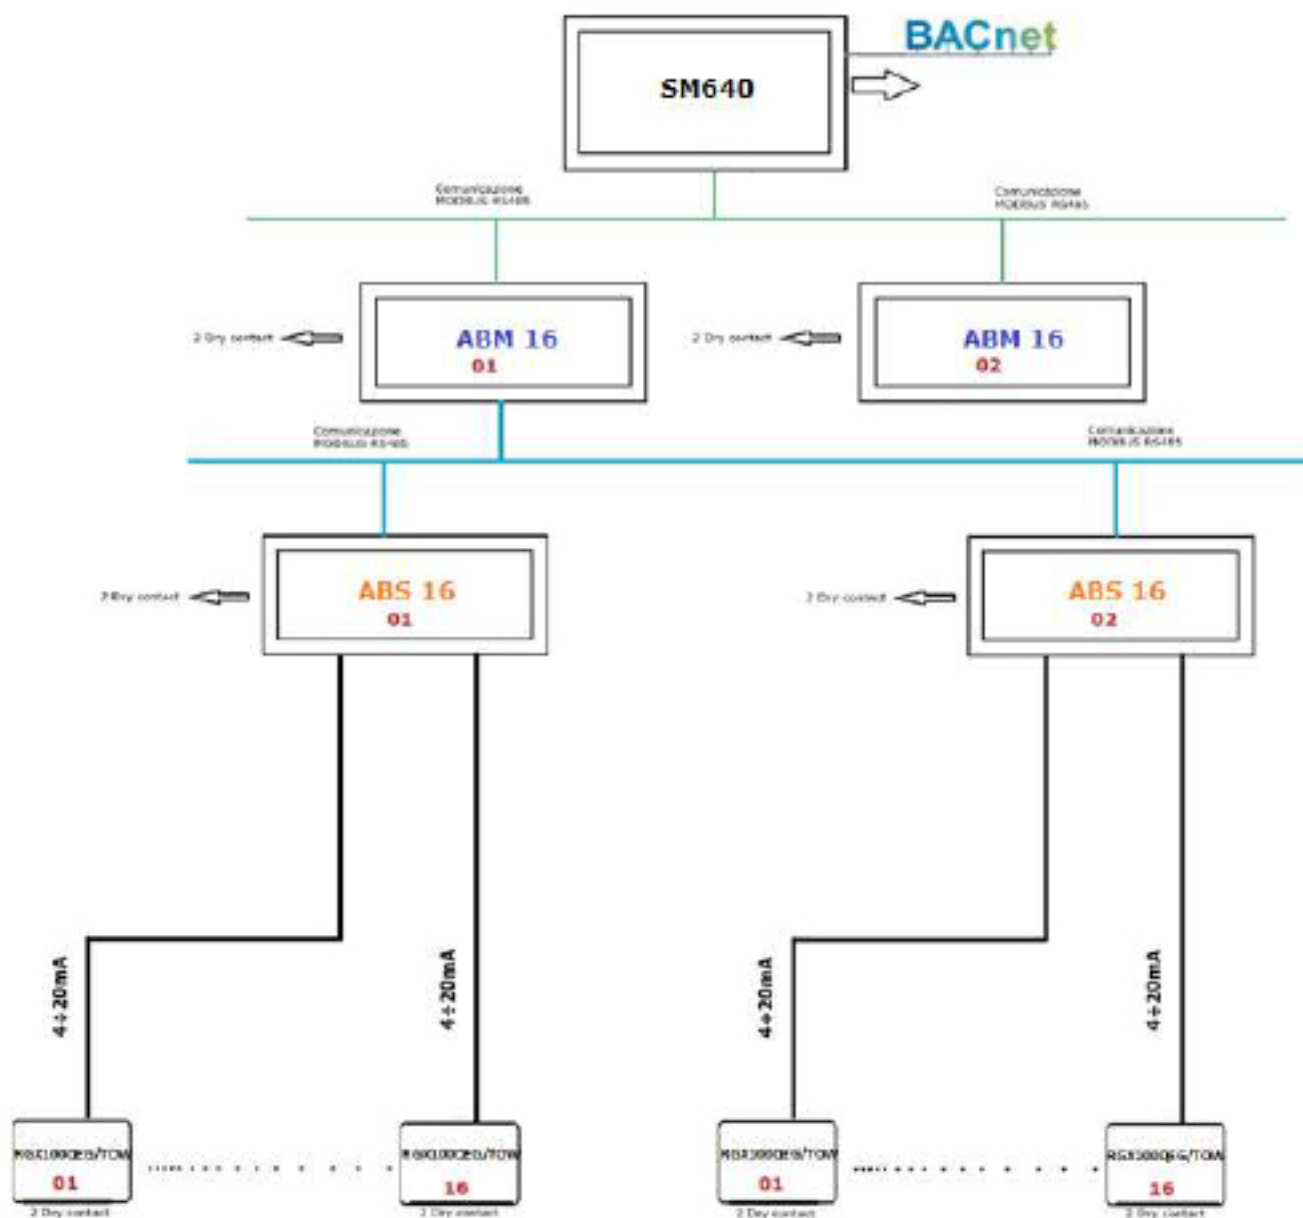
BACnet

SM640

Comunicazione MODBUS RS485

Comunicazione MODBUS RS485

2 Dry contact

ABM 16
01

2 Dry contact

ABM 16
02

Comunicazione MODBUS RS485

Comunicazione MODBUS RS485

2 Dry contact

ABS 16
01

2 Dry contact

ABS 16
02

4÷20mA

4÷20mA

4÷20mA

4÷20mA

RGX100QEG/TCW
01
2 Dry contact

RGX100QEG/TCW
16
2 Dry contact

RGX100QEG/TCW
01
2 Dry contact

RGX100QEG/TCW
16
2 Dry contact